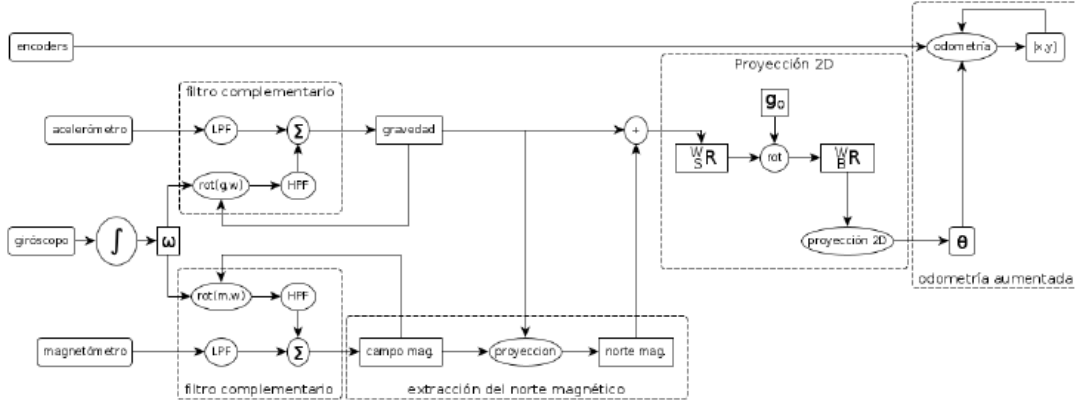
encoders

odometría

(x,y)

Proyección 2D

filtro complementario

$\mathbf{g}_0$

acelerómetro

LPF

$\Sigma$

gravedad

+

$^{W}_{S}\mathbf{R}$

rot

$^{W}_{B}\mathbf{R}$

rot(g,w)

HPF

giróscopo

$\int$

$\omega$

proyección 2D

$\theta$

odometría aumentada

rot(m,w)

HPF

magnetómetro

LPF

$\Sigma$

campo mag.

proyeccion

norte mag.

filtro complementario

extracción del norte magnético